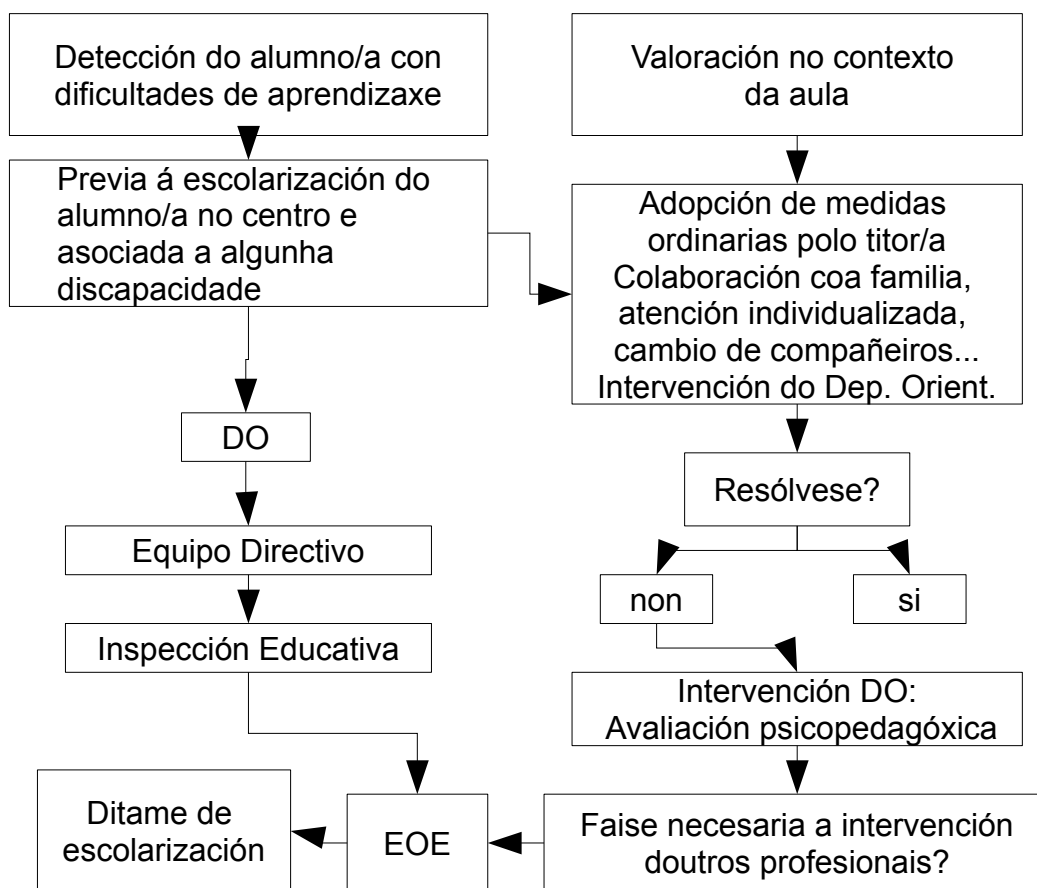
Detección do alumno/a con dificultades de aprendizaxe

Valoración no contexto da aula

Previa á escolarización do alumno/a no centro e asociada a algunha discapacidade

Adopción de medidas ordinarias polo titor/a
Colaboración coa familia, atención individualizada, cambio de compañeiros...
Intervención do Dep. Orient.

DO

Resólvese?

Equipo Directivo

non

si

Inspección Educativa

Intervención DO:
Avaliación psicopedagóxica

Ditame de escolarización

EOE

Faise necesaria a intervención doutros profesionais?